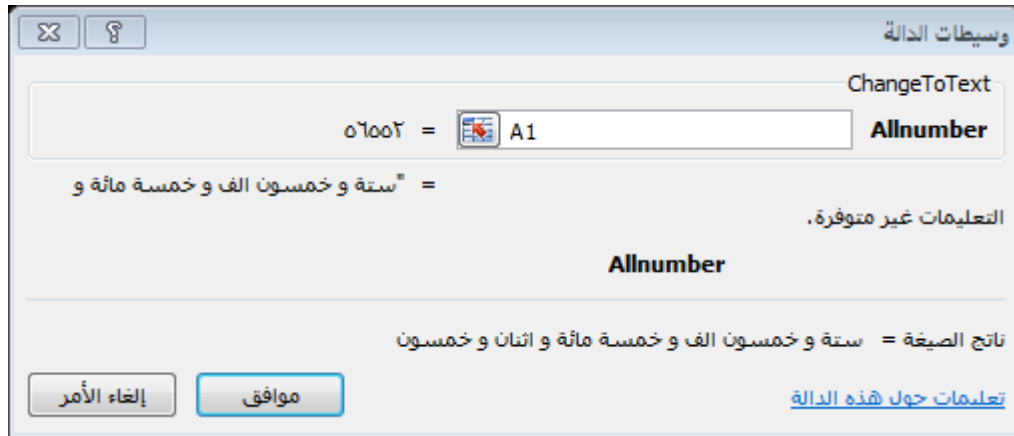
وسيطات الدالة

ChangeToText

Allnumber A1 = ٥٦٥٥٢

= "ستة و خمسون الف و خمسة مائة و

التعليمات غير متوفرة.

Allnumber

ناتج الصيغة = ستة و خمسون الف و خمسة مائة و اثنان و خمسون

تعليمات حول هذه الدالة

موافق

إلغاء الأمر